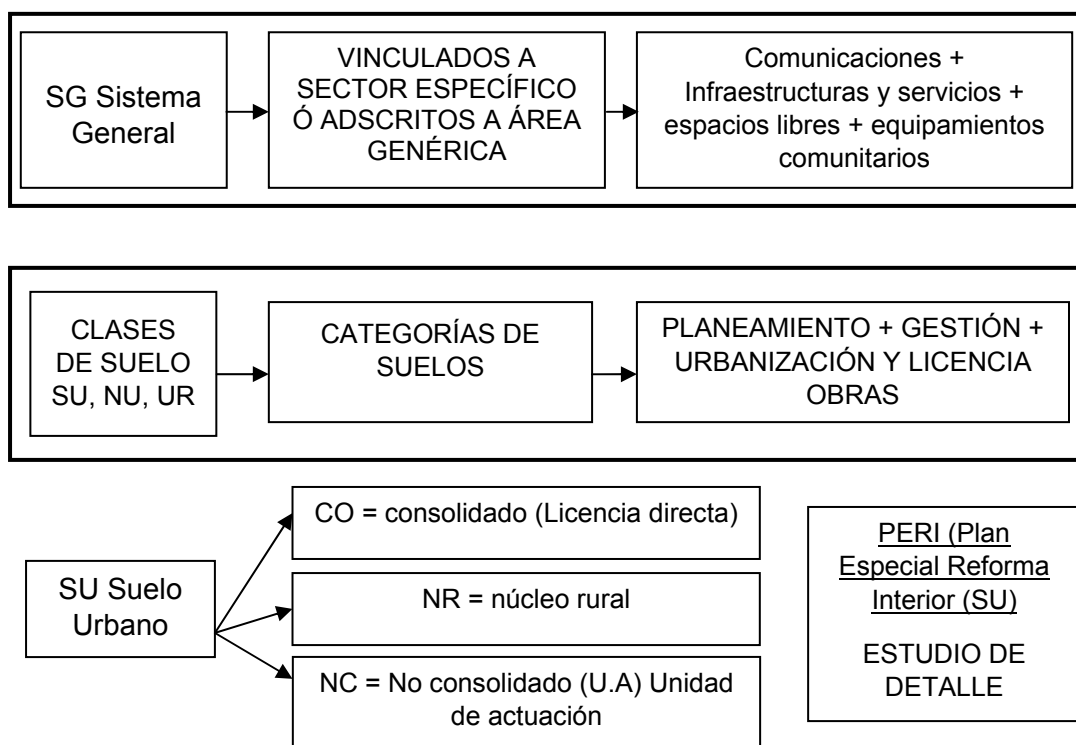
SG Sistema General

VINCULADOS A SECTOR ESPECÍFICO Ó ADSCRITOS A ÁREA GENÉRICA

Comunicaciones + Infraestructuras y servicios + espacios libres + equipamientos comunitarios

CLASES DE SUELO SU, NU, UR

CATEGORÍAS DE SUELOS

PLANEAMIENTO + GESTIÓN + URBANIZACIÓN Y LICENCIA OBRAS

SU Suelo Urbano

CO = consolidado (Licencia directa)

NR = núcleo rural

NC = No consolidado (U.A) Unidad de actuación

PERI (Plan Especial Reforma Interior (SU)

ESTUDIO DE DETALLE